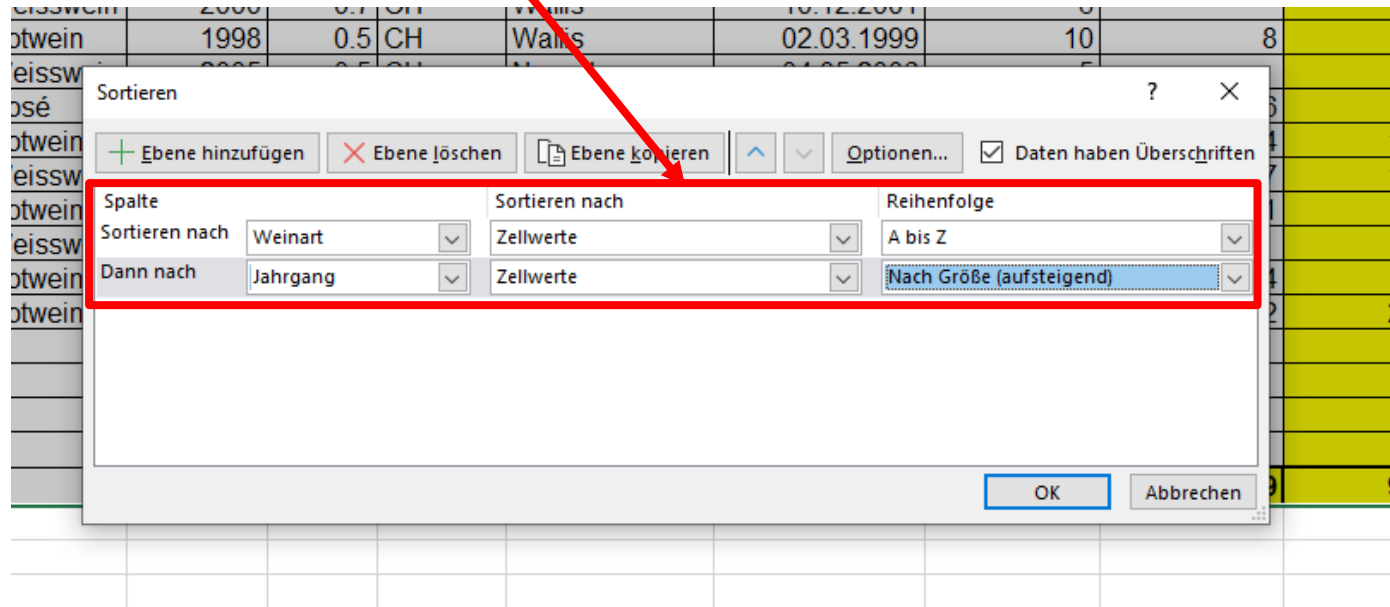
otwein | 1998 | 0.5 | CH | Wallis | 02.03.1999 | 10 | 8

Sortieren

?

Ebene hinzufügen
Ebene löschen
Ebene kopieren
Optionen...
Daten haben Überschriften

| Spalte | | Sortieren nach | Reihenfolge |
|---|---|---|---|
| Sortieren nach | Weinart | Zellwerte | A bis Z |
| Dann nach | Jahrgang | Zellwerte | Nach Größe (aufsteigend) |

OK
Abbrechen